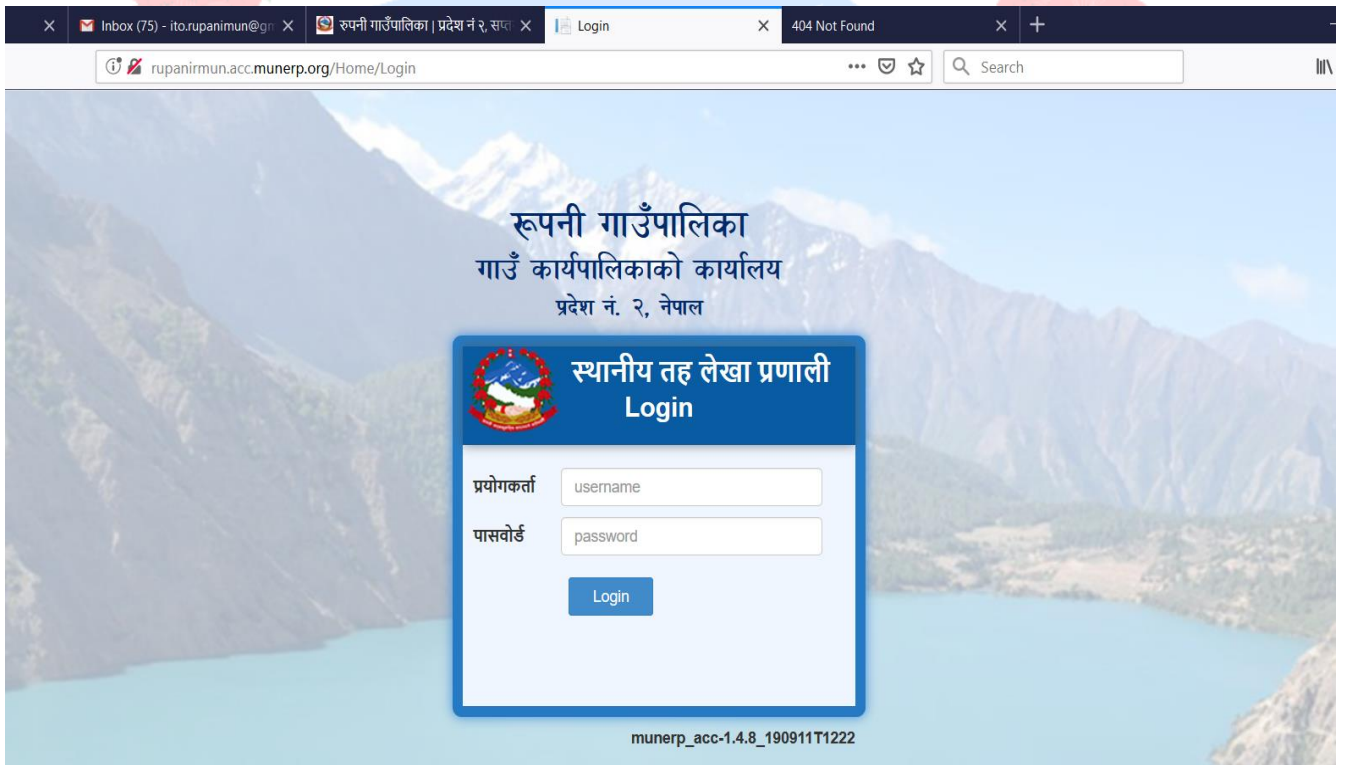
Inbox (75) - ito.rupanimun@gn
रुपनी गाउँपालिका | प्रदेश नं २, सप्त
Login
404 Not Found
+
rupanirmun.acc.munerp.org/Home/Login
Search

रूपनी गाउँपालिका
गाउँ कार्यपालिकाको कार्यालय
प्रदेश नं. २, नेपाल

स्थानीय तह लेखा प्रणाली
Login

प्रयोगकर्ता username
पासवोर्ड password
Login

munerp_acc-1.4.8_190911T1222